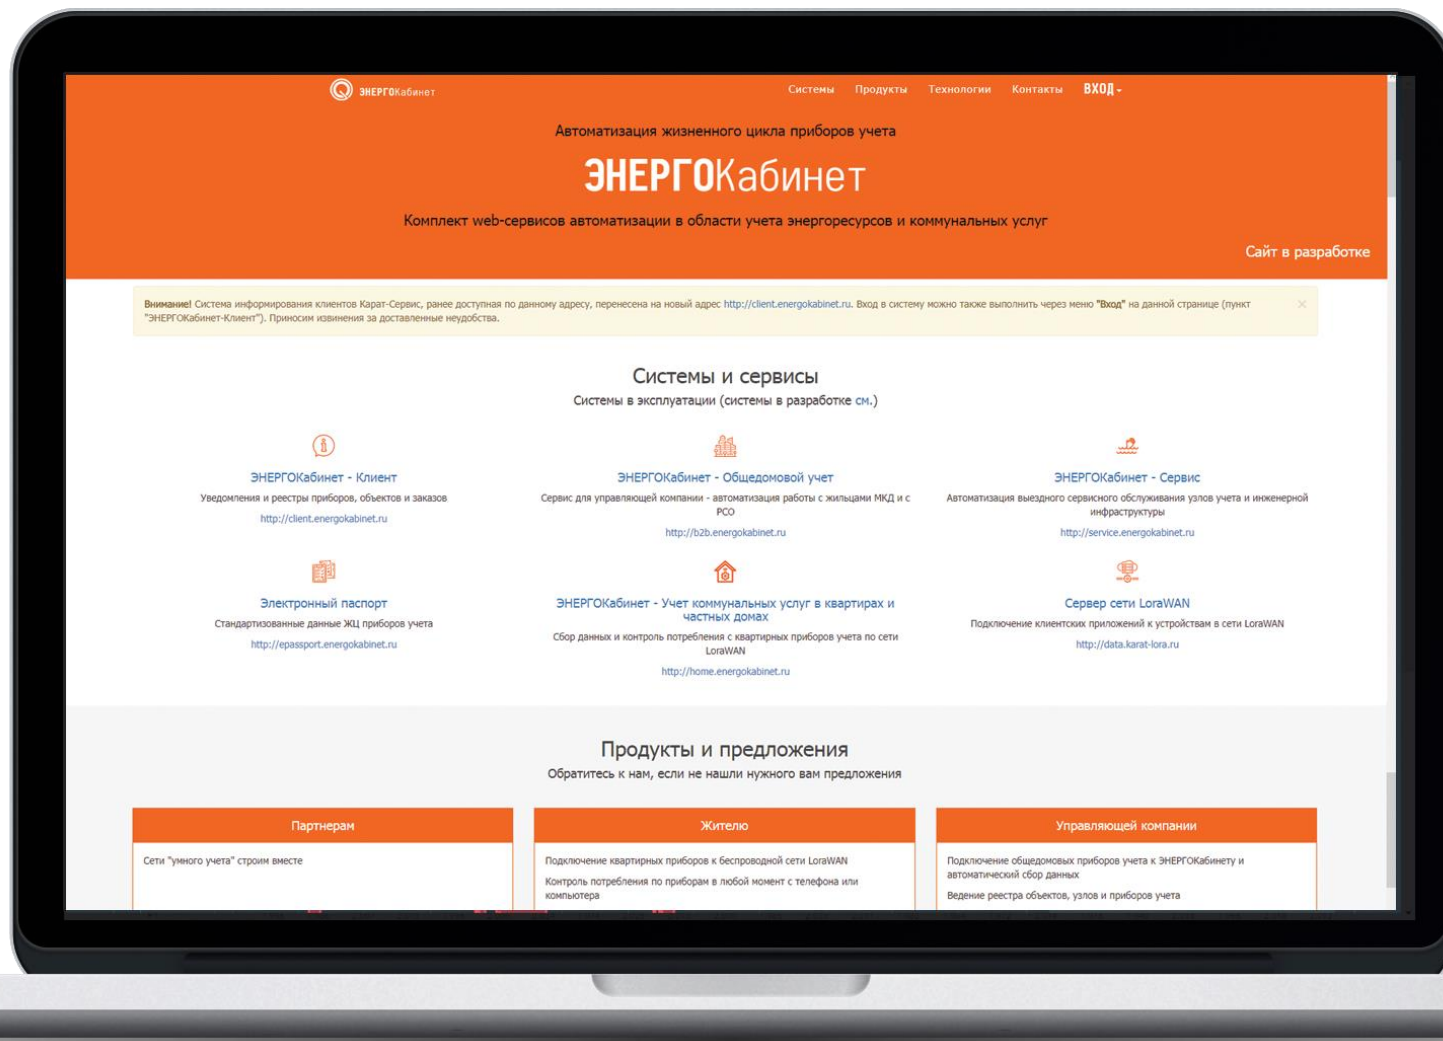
ЭНЕРГОКабинет

Системы Продукты Технологии Контакты ВХОД

Автоматизация жизненного цикла приборов учета

ЭНЕРГОКабинет

Комплект web-сервисов автоматизации в области учета энергоресурсов и коммунальных услуг

Сайт в разработке

Внимание! Система информирования клиентов Карат-Сервис, ранее доступная по данному адресу, перенесена на новый адрес http://client.energokabinet.ru. Вход в систему можно также выполнить через меню "Вход" на данной странице (пункт "ЭНЕРГОКабинет-Клиент"). Приносим извинения за доставленные неудобства.

Системы и сервисы

Системы в эксплуатации (системы в разработке см.)

ЭНЕРГОКабинет - Клиент

Уведомления и реестры приборов, объектов и заказов

http://client.energokabinet.ru

ЭНЕРГОКабинет - Общедомовой учет

Сервис для управляющей компании - автоматизация работы с жильцами МКД и с РСО

http://b2b.energokabinet.ru

ЭНЕРГОКабинет - Сервис

Автоматизация выездного сервисного обслуживания узлов учета и инженерной инфраструктуры

http://service.energokabinet.ru

Электронный паспорт

Стандартизованные данные ЖЦ приборов учета

http://epassport.energokabinet.ru

ЭНЕРГОКабинет - Учет коммунальных услуг в квартирах и частных домах

Сбор данных и контроль потребления с квартирных приборов учета по сети LoraWAN

http://home.energokabinet.ru

Сервер сети LoraWAN

Подключение клиентских приложений к устройствам в сети LoraWAN

http://data.karat-lora.ru

Продукты и предложения

Обратитесь к нам, если не нашли нужного вам предложения

Партнерам

Сети "умного учета" строим вместе

Жителю

Подключение квартирных приборов к беспроводной сети LoraWAN

Контроль потребления по приборам в любой момент с телефона или компьютера

Управляющей компании

Подключение общедомовых приборов учета к ЭНЕРГОКабинету и автоматический сбор данных

Ведение реестра объектов, узлов и приборов учета